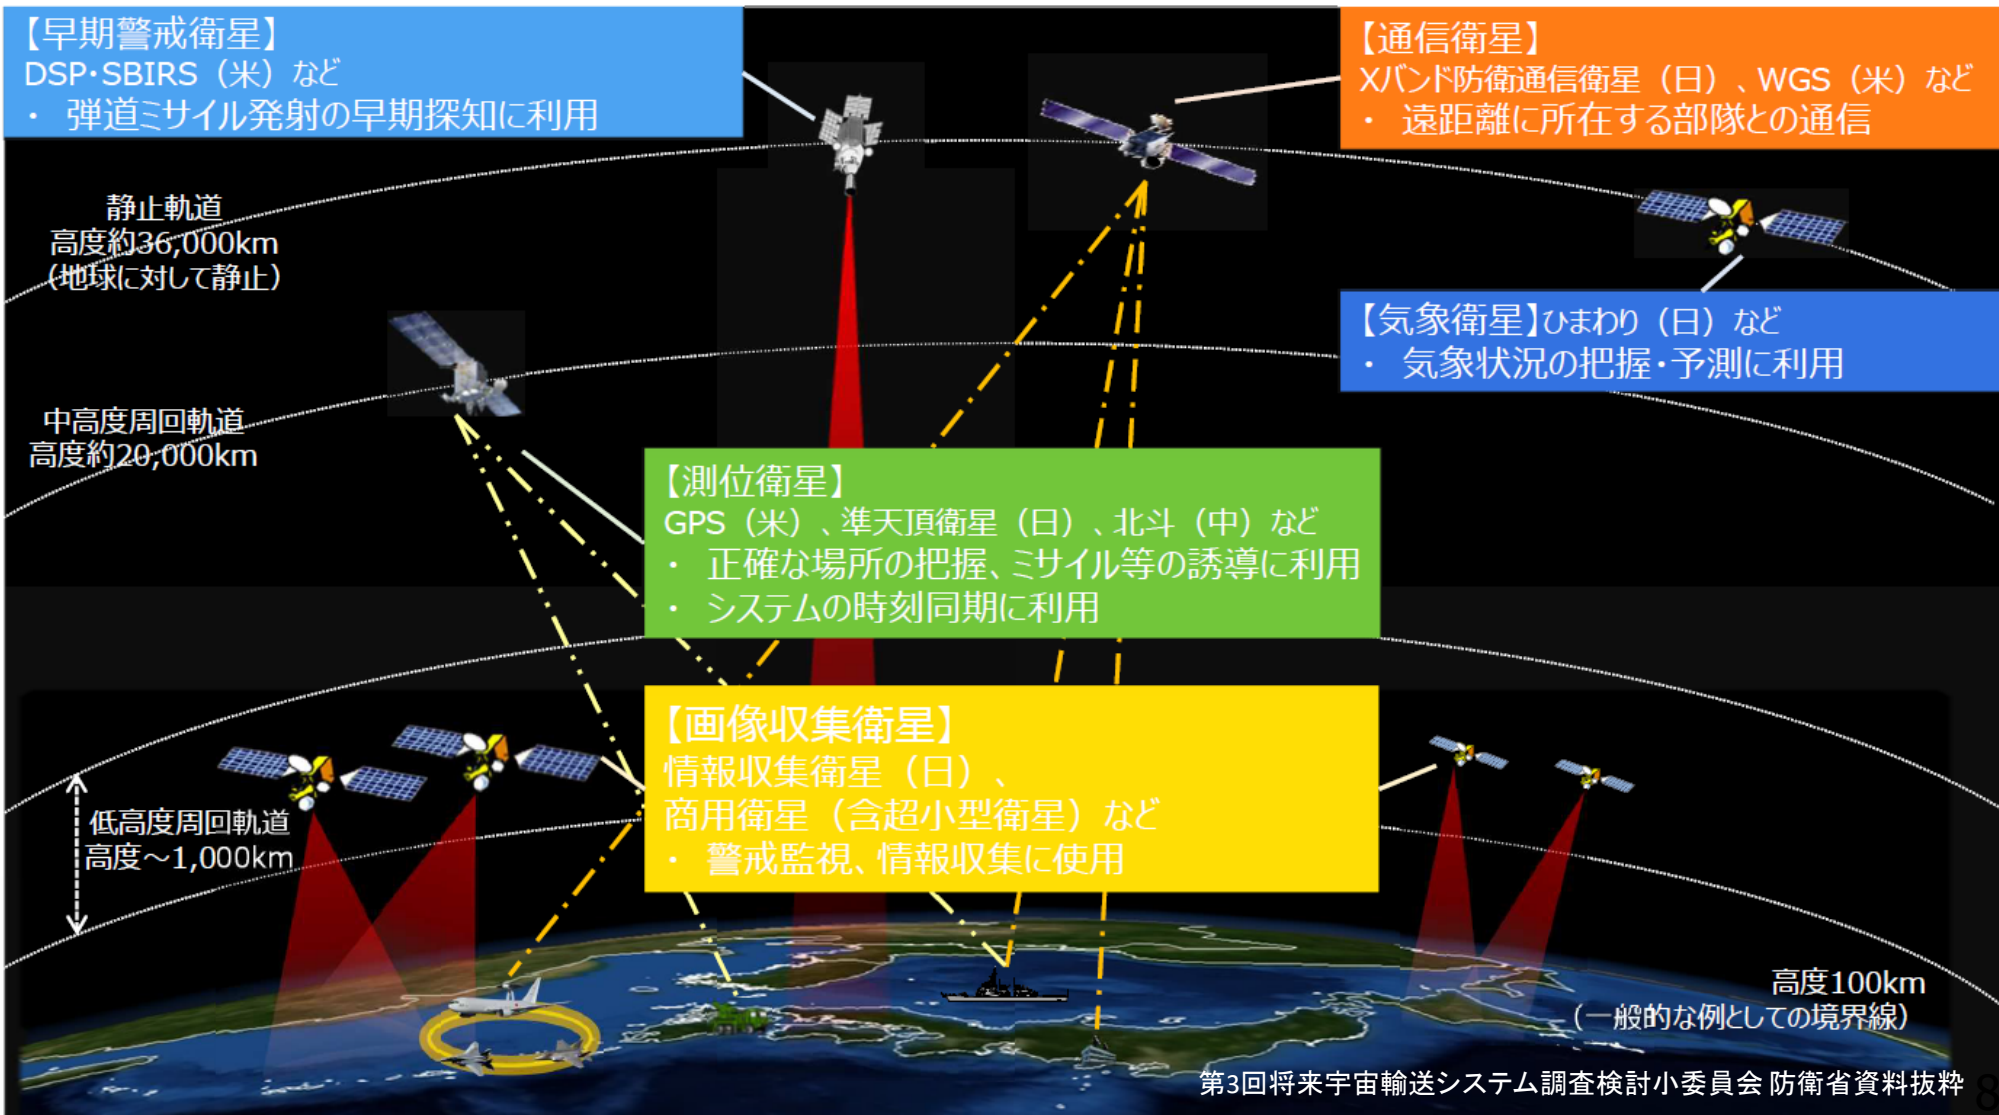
【早期警戒衛星】
DSP･SBIRS（米）など
・ 弾道ミサイル発射の早期探知に利用

【通信衛星】
Xバンド防衛通信衛星（日）、WGS（米）など
・ 遠距離に所在する部隊との通信

静止軌道
高度約36,000km
（地球に対して静止）

【気象衛星】ひまわり（日）など
・ 気象状況の把握･予測に利用

中高度周回軌道
高度約20,000km

【測位衛星】
GPS（米）、準天頂衛星（日）、北斗（中）など
・ 正確な場所の把握、ミサイル等の誘導に利用
・ システムの時刻同期に利用

【画像収集衛星】
情報収集衛星（日）、
商用衛星（含超小型衛星）など
・ 警戒監視、情報収集に使用

低高度周回軌道
高度～1,000km

高度100km
（一般的な例としての境界線）

第3回将来宇宙輸送システム調査検討小委員会 防衛省資料抜粋